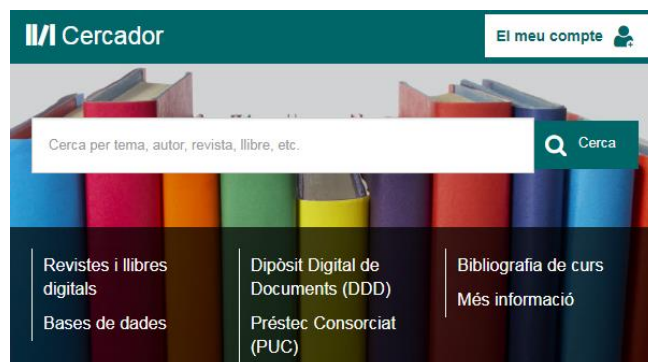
Cercador

El meu compte

Cerca per tema, autor, revista, llibre, etc.

Cerca

Revistes i llibres digitals

Bases de dades

Dipòsit Digital de Documents (DDD)

Préstec Consorciat (PUC)

Bibliografia de curs

Més informació